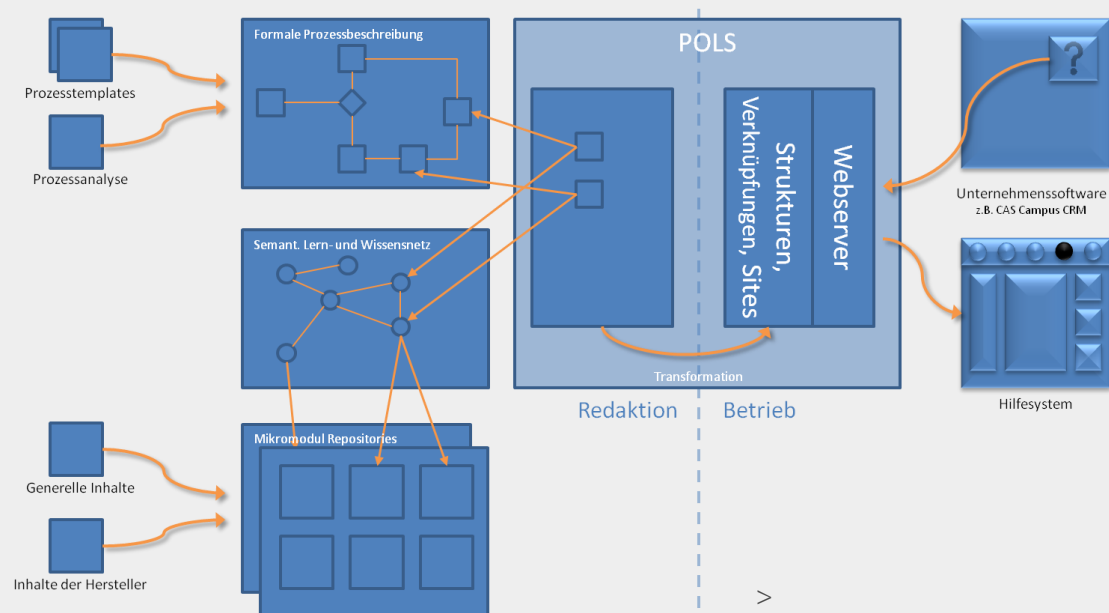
Prozesstemplates

Prozessanalyse

Formale Prozessbeschreibung

Semant. Lern- und Wissensnetz

Mikromodul Repositories

Generelle Inhalte

Inhalte der Hersteller

POLS

Strukturen, Verknüpfungen, Sites

Webserver

Transformation

Redaktion

Betrieb

?

Unternehmenssoftware
z.B. CAS Campus CRM

Hilfesystem

>